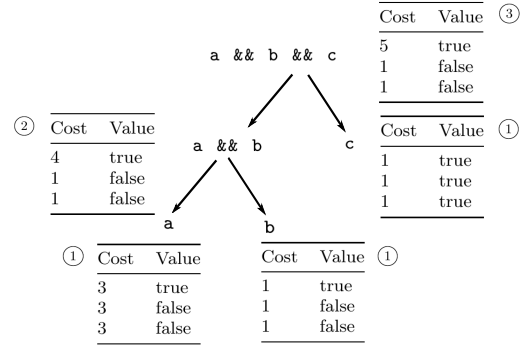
a && b && c

| Cost | Value |
|---|---|
| 5 | true |
| 1 | false |
| 1 | false |

③

a && b

②

| Cost | Value |
|---|---|
| 4 | true |
| 1 | false |
| 1 | false |

c

| Cost | Value |
|---|---|
| 1 | true |
| 1 | true |
| 1 | true |

①

a

①

| Cost | Value |
|---|---|
| 3 | true |
| 3 | false |
| 3 | false |

b

| Cost | Value |
|---|---|
| 1 | true |
| 1 | false |
| 1 | false |

①